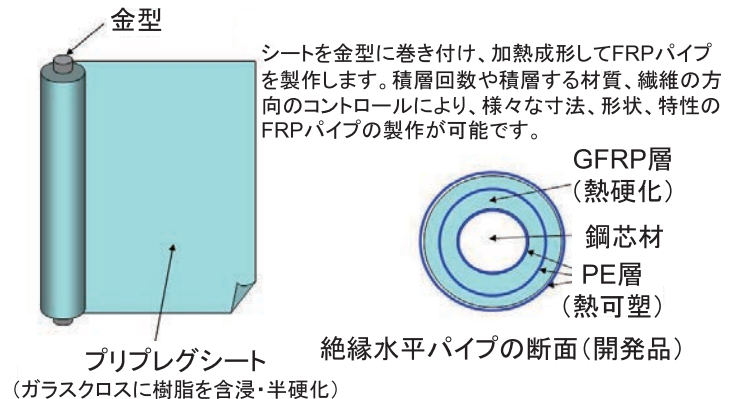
金型

シートを金型に巻き付け、加熱成形してFRPパイプを製作します。積層回数や積層する材質、繊維の方向のコントロールにより、様々な寸法、形状、特性のFRPパイプの製作が可能です。

GFRP層
（熱硬化）

鋼芯材

PE層
（熱可塑）

絶縁水平パイプの断面（開発品）

プリプレグシート
（ガラスクロスに樹脂を含浸・半硬化）